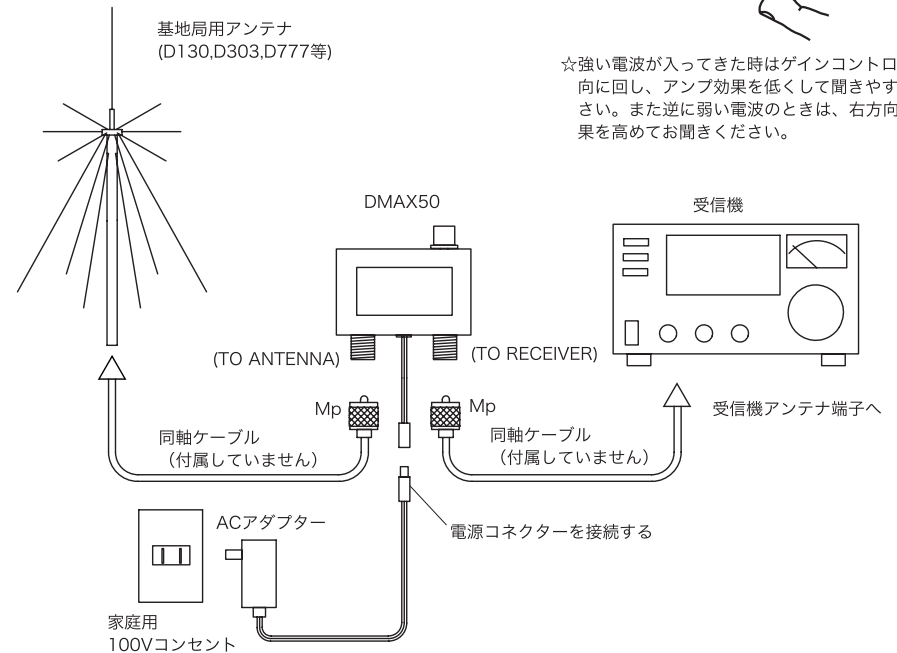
基地局用アンテナ
(D130,D303,D777等)

☆強い電波が入ってきた時はゲインコントロ
向に回し、アンプ効果を低くして聞きやす
さい。また逆に弱い電波のときは、右方向
果を高めてお聞きください。

DMAX50

受信機

(TO ANTENNA)

(TO RECEIVER)

Mp

Mp

受信機アンテナ端子へ

同軸ケーブル
（付属していません）

同軸ケーブル
（付属していません）

ACアダプター

電源コネクターを接続する

家庭用
100Vコンセント